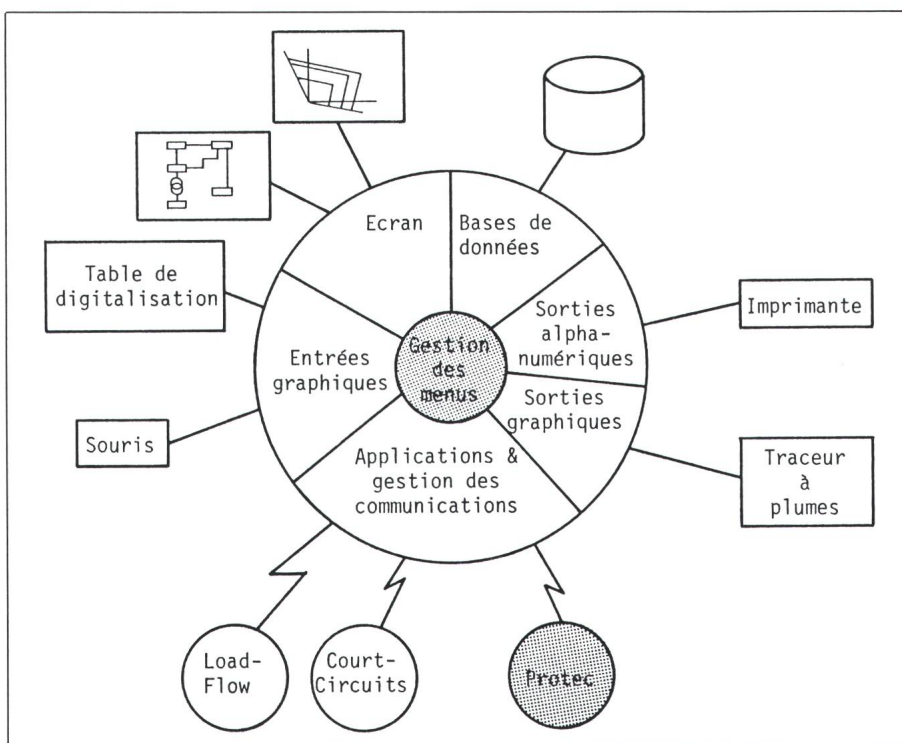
Ecran

Bases de données

Table de digitalisation

Sorties alphanumériques

Imprimante

Entrées graphiques

Gestion des menus

Sorties graphiques

Souris

Applications & gestion des communications

Traceur à plumes

Load-Flow

Court-Circuits

Protec